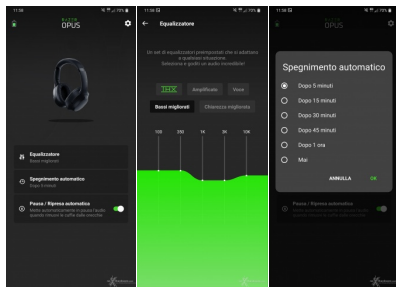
11:56 79%

RAZER OPUS

Equalizzatore
Bassi migliorati

Spegnimento automatico
Dopo 5 minuti

Pausa / Ripresa automatica
Mette automaticamente in pausa l'audio quando rimuovi le cuffie dalle orecchie

11:56 79%

Equalizzatore

Un set di equalizzatori preimpostati che si adattano a qualsiasi situazione. Seleziona e goditi un audio incredibile!

THX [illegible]

Amplificato

Voce

Bassi migliorati

Chiarezza migliorata

100

250

1K

5K

10K

11:56 79%

Spegnimento automatico

Dopo 5 minuti

Dopo 15 minuti

Dopo 30 minuti

Dopo 45 minuti

Dopo 1 ora

Mai

ANNULLA

OK

Pausa / Ripresa automatica
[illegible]